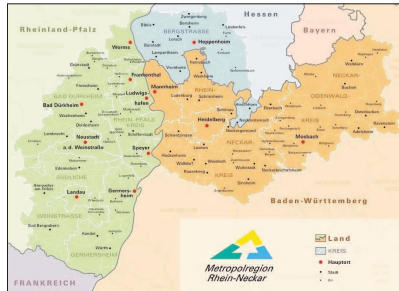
Rheinland-Pfalz
Hessen
Bayern
BERGSTRASSE
Heppenheim
Worms
Frankenthal
Ludwigshafen
Mannheim
BAD DÜRKHEIM
Bad Dürkheim
RHEIN-PFALZ-KREIS
RHEIN-NECKAR-KREIS
Heidelberg
Neustadt a.d. Weinstraße
Speyer
SÜDLICHE WEINSTRASSE
Landau
Germersheim
GERMERSHEIM
NECKAR-ODENWALD-KREIS
ODENWALD
Mosbach
Baden-Württemberg
FRANKREICH
Land
KREIS
Hauptort
Stadt
Metropolregion Rhein-Neckar